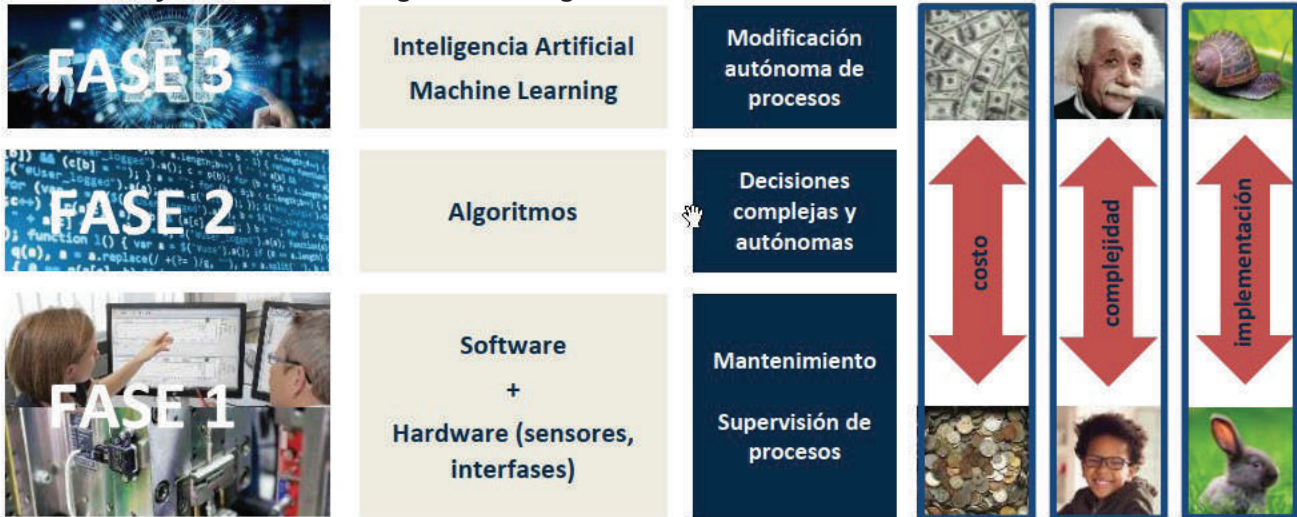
FASE 3

Inteligencia Artificial
Machine Learning

Modificación autónoma de procesos

FASE 2

Algoritmos

Decisiones complejas y autónomas

FASE 1

Software
+
Hardware (sensores, interfases)

Mantenimiento

Supervisión de procesos

costo

complejidad

implementación